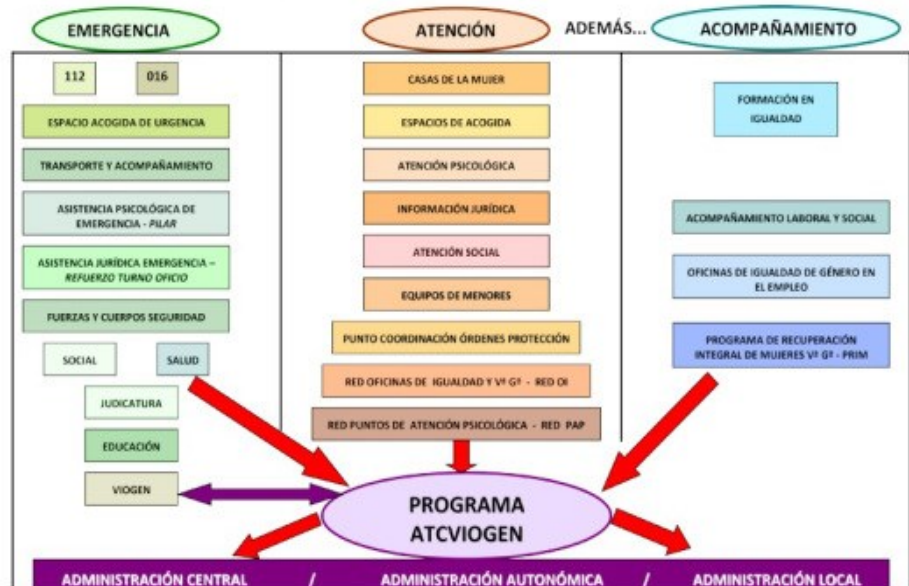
EMERGENCIA

ATENCIÓN

ADEMÁS...

ACOMPAÑAMIENTO

112

016

ESPACIO ACOGIDA DE URGENCIA

TRANSPORTE Y ACOMPAÑAMIENTO

ASISTENCIA PSICOLÓGICA DE EMERGENCIA - PILAR

ASISTENCIA JURÍDICA EMERGENCIA – REFUERZO TURNO OFICIO

FUERZAS Y CUERPOS SEGURIDAD

SOCIAL

SALUD

JUDICATURA

EDUCACIÓN

VIOGEN

CASAS DE LA MUJER

ESPACIOS DE ACOGIDA

ATENCIÓN PSICOLÓGICA

INFORMACIÓN JURÍDICA

ATENCIÓN SOCIAL

EQUIPOS DE MENORES

PUNTO COORDINACIÓN ÓRDENES PROTECCIÓN

RED OFICINAS DE IGUALDAD Y Vª Gª - RED OI

RED PUNTOS DE ATENCIÓN PSICOLÓGICA - RED PAP

FORMACIÓN EN IGUALDAD

ACOMPAÑAMIENTO LABORAL Y SOCIAL

OFICINAS DE IGUALDAD DE GÉNERO EN EL EMPLEO

PROGRAMA DE RECUPERACIÓN INTEGRAL DE MUJERES Vª Gª - PRIM

PROGRAMA ATCVIOGEN

ADMINISTRACIÓN CENTRAL / ADMINISTRACIÓN AUTONÓMICA / ADMINISTRACIÓN LOCAL